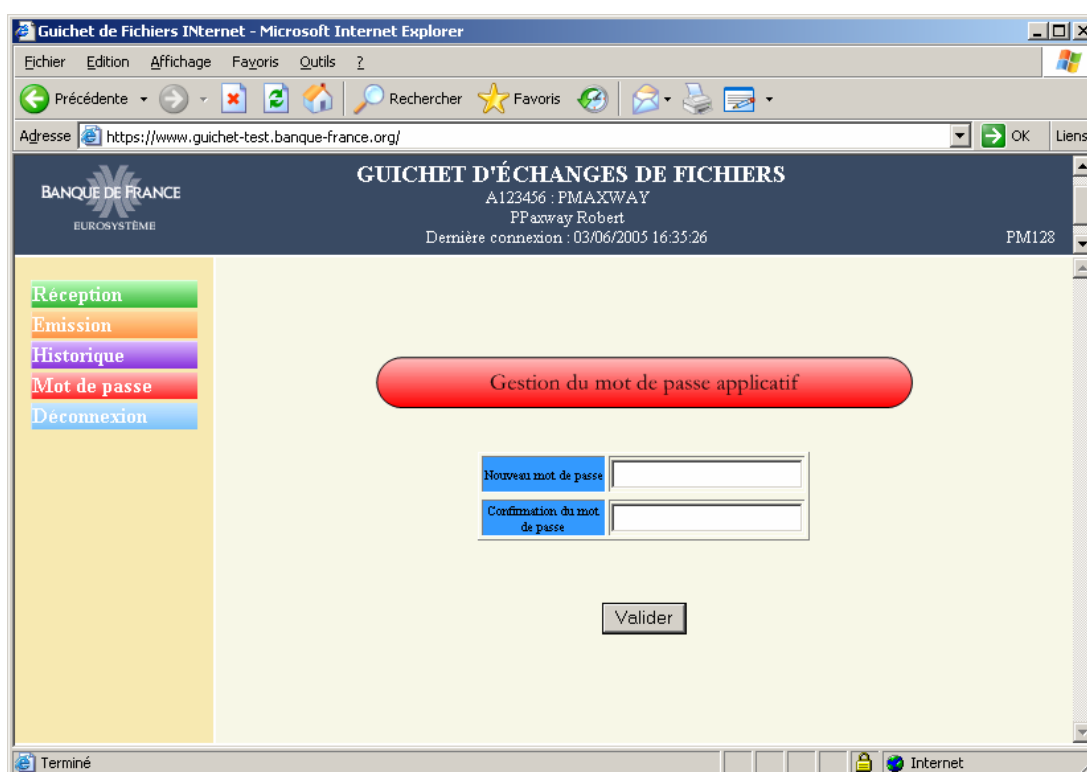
Guichet de Fichiers INternet - Microsoft Internet Explorer

Fichier Edition Affichage Favoris Outils ?

Précédente Rechercher Favoris

Adresse https://www.guichet-test.banque-france.org/ OK Liens

BANQUE DE FRANCE
EUROSYSTÈME

GUICHET D'ÉCHANGES DE FICHIERS
A123456 : PMAXWAY
PPaxway Robert
Dernière connexion : 03/06/2005 16:35:26

PM128

Réception
Emission
Historique
Mot de passe
Déconnexion

Gestion du mot de passe applicatif

| Nouveau mot de passe | |
|---|---|
| Confirmation du mot de passe | |

Valider

Terminé Internet